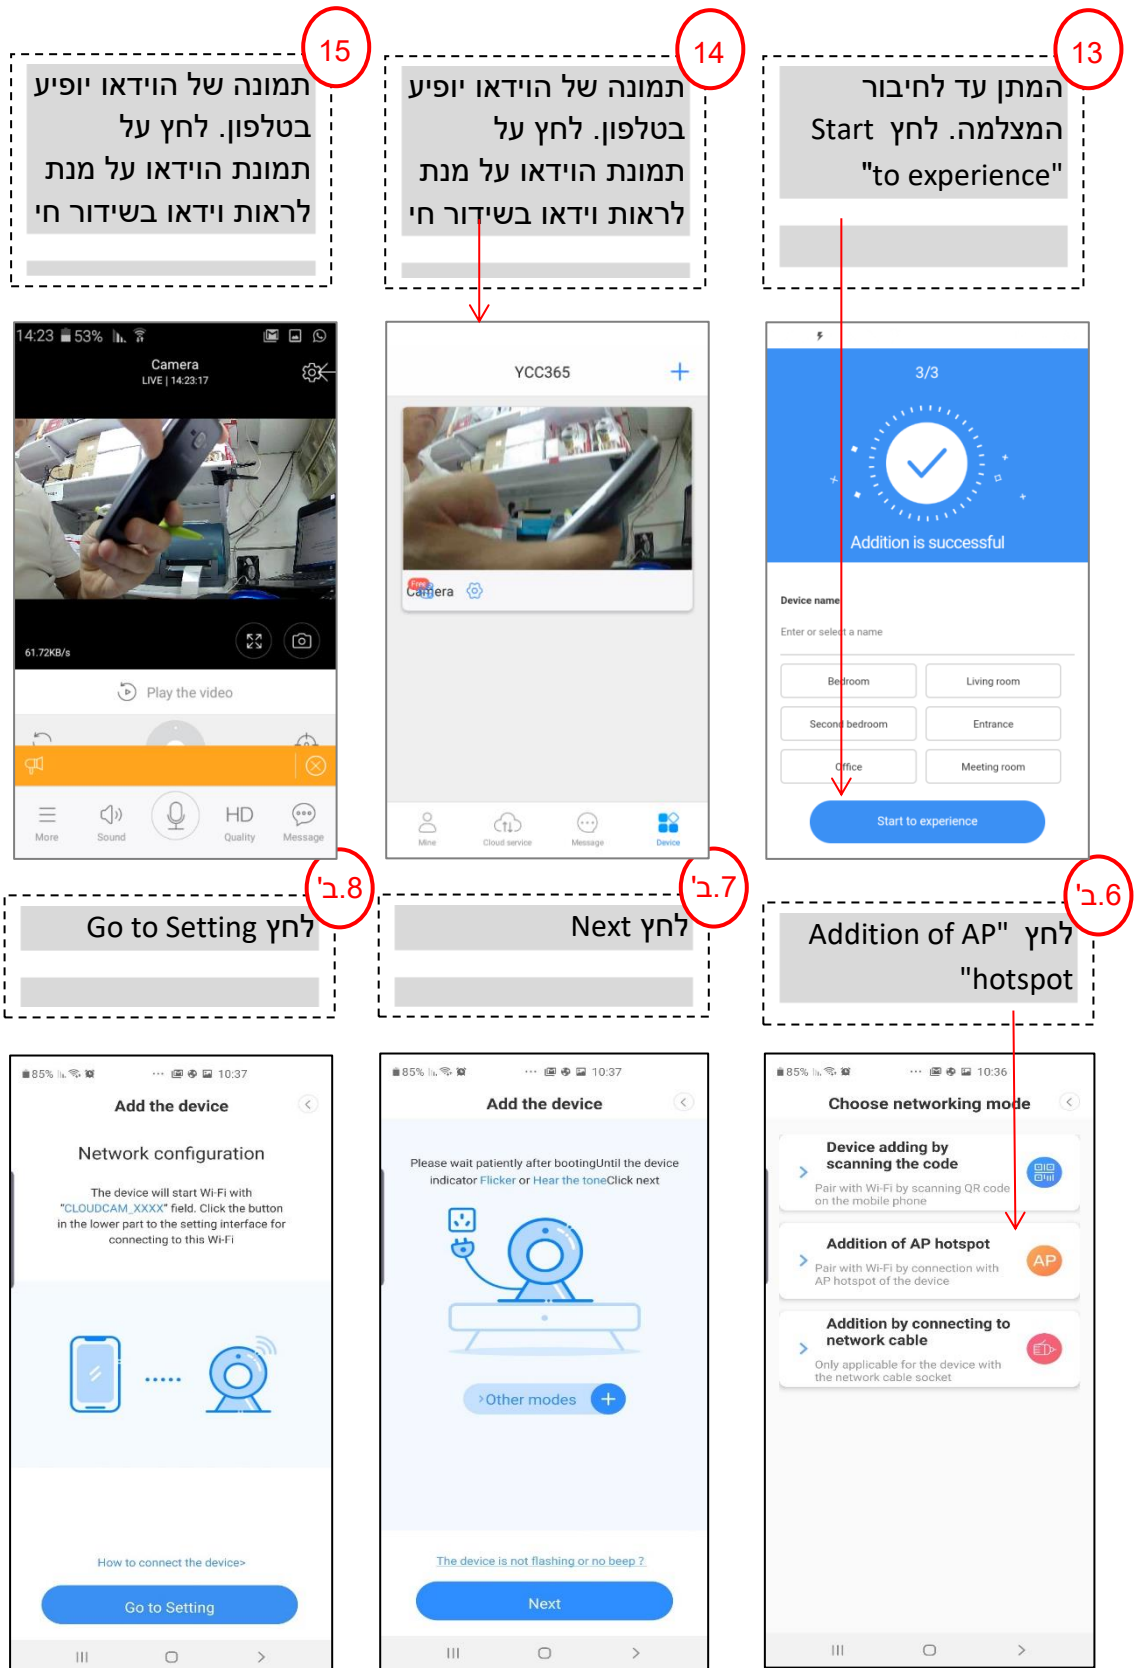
15
תמונת של הוידאו יופיע בטלפון. לחץ על תמונת הוידאו על מנת לראות וידאו בשידור חי

14
תמונת של הוידאו יופיע בטלפון. לחץ על תמונת הוידאו על מנת לראות וידאו בשידור חי

13
המתן עד לחיבור המצלמה. לחץ Start "to experience"

14:23 53%
Camera
LIVE | 14:23:17
61.72KB/s
Play the video
More Sound HD Quality Message

YCC365
Free Camera
Mine Cloud service Message Device

3/3
Addition is successful
Device name
Enter or select a name
Bedroom Living room
Second bedroom Entrance
Office Meeting room
Start to experience

ב'.8
לחץ Go to Setting

ב'.7
לחץ Next

ב'.6
לחץ "Addition of AP hotspot"

85% 10:37
Add the device
Network configuration
The device will start Wi-Fi with "CLOUDCAM_XXXX" field. Click the button in the lower part to the setting interface for connecting to this Wi-Fi
How to connect the device>
Go to Setting

85% 10:37
Add the device
Please wait patiently after bootingUntil the device indicator Flicker or Hear the toneClick next
Other modes
The device is not flashing or no beep ?
Next

85% 10:36
Choose networking mode
Device adding by scanning the code
Pair with Wi-Fi by scanning QR code on the mobile phone
Addition of AP hotspot
Pair with Wi-Fi by connection with AP hotspot of the device
AP
Addition by connecting to network cable
Only applicable for the device with the network cable socket